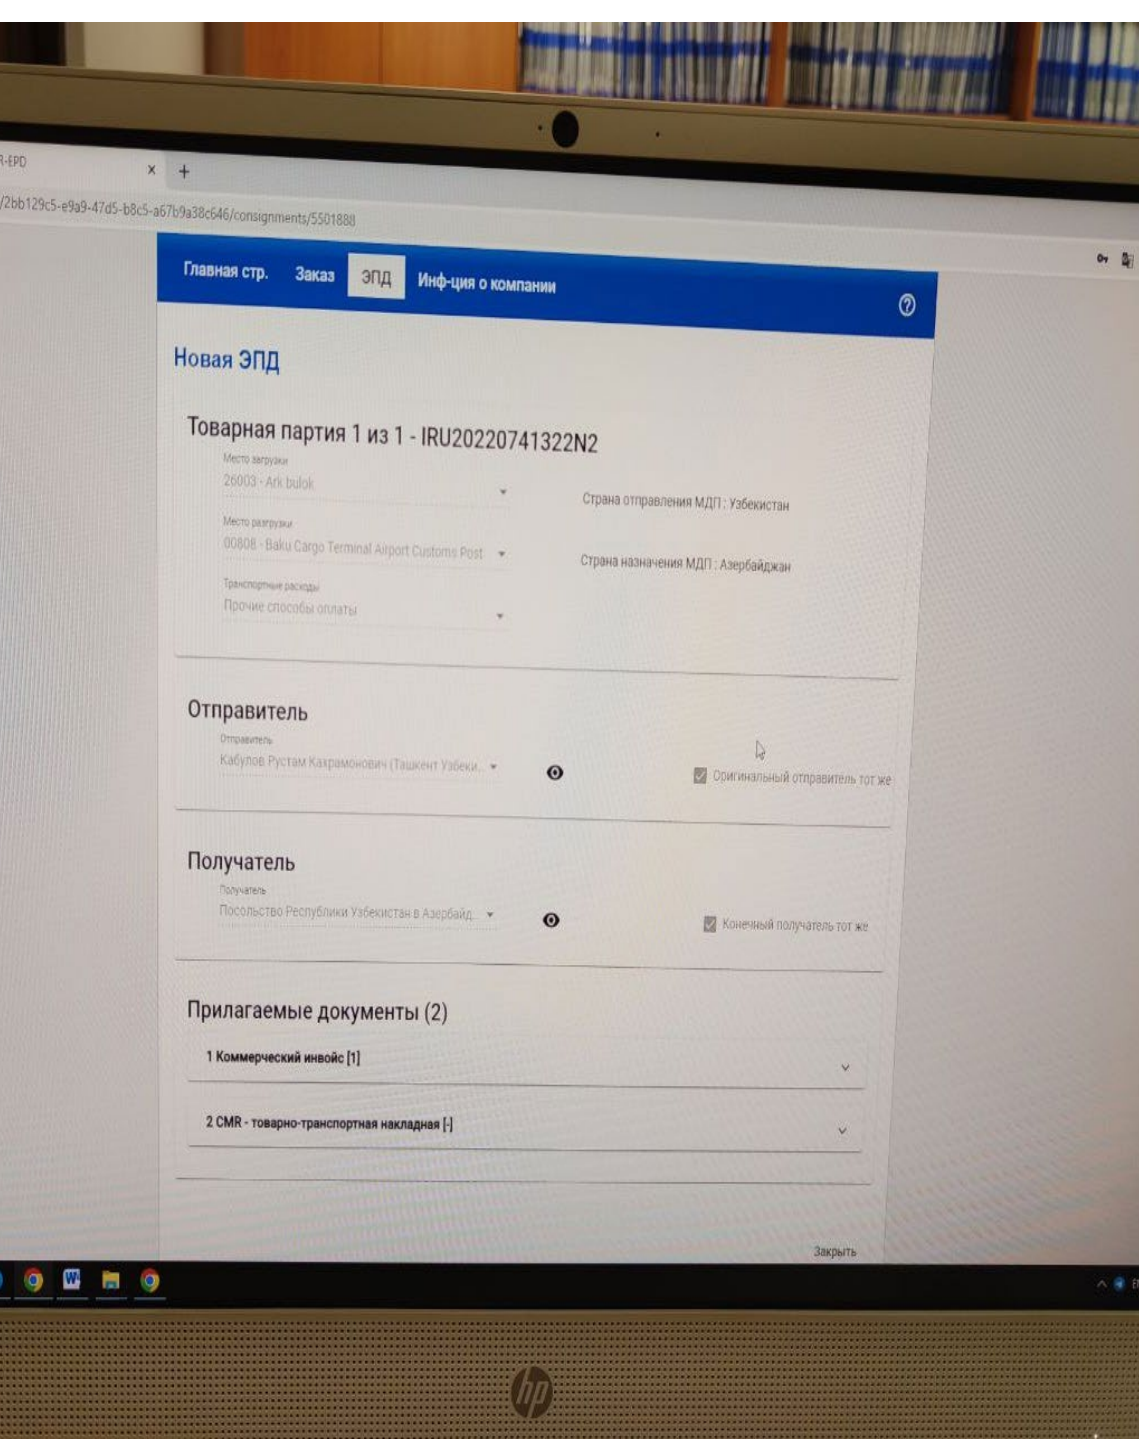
R-EPD

/2bb129c5-e9a9-47d5-b8c5-a67b9a38c646/consignments/5501888

Главная стр. Заказ ЭПД Инф-ция о компании

Новая ЭПД

Товарная партия 1 из 1 - IRU20220741322N2

Место загрузки
26003 - Ark bulok

Страна отправления МДП : Узбекистан

Место разгрузки
00808 - Baku Cargo Terminal Airport Customs Post

Страна назначения МДП : Азербайджан

Транспортные расходы
Прочие способы оплаты

Отправитель

Отправитель
Кабулов Рустам Кахрамонович (Ташкент Узбеки...

Оригинальный отправитель тот же

Получатель

Получатель
Посольство Республики Узбекистан в Азербайд...

Конечный получатель тот же

Прилагаемые документы (2)

1 Коммерческий инвойс [1]

2 CMR - товарно-транспортная накладная [-]

Закрыть

hp